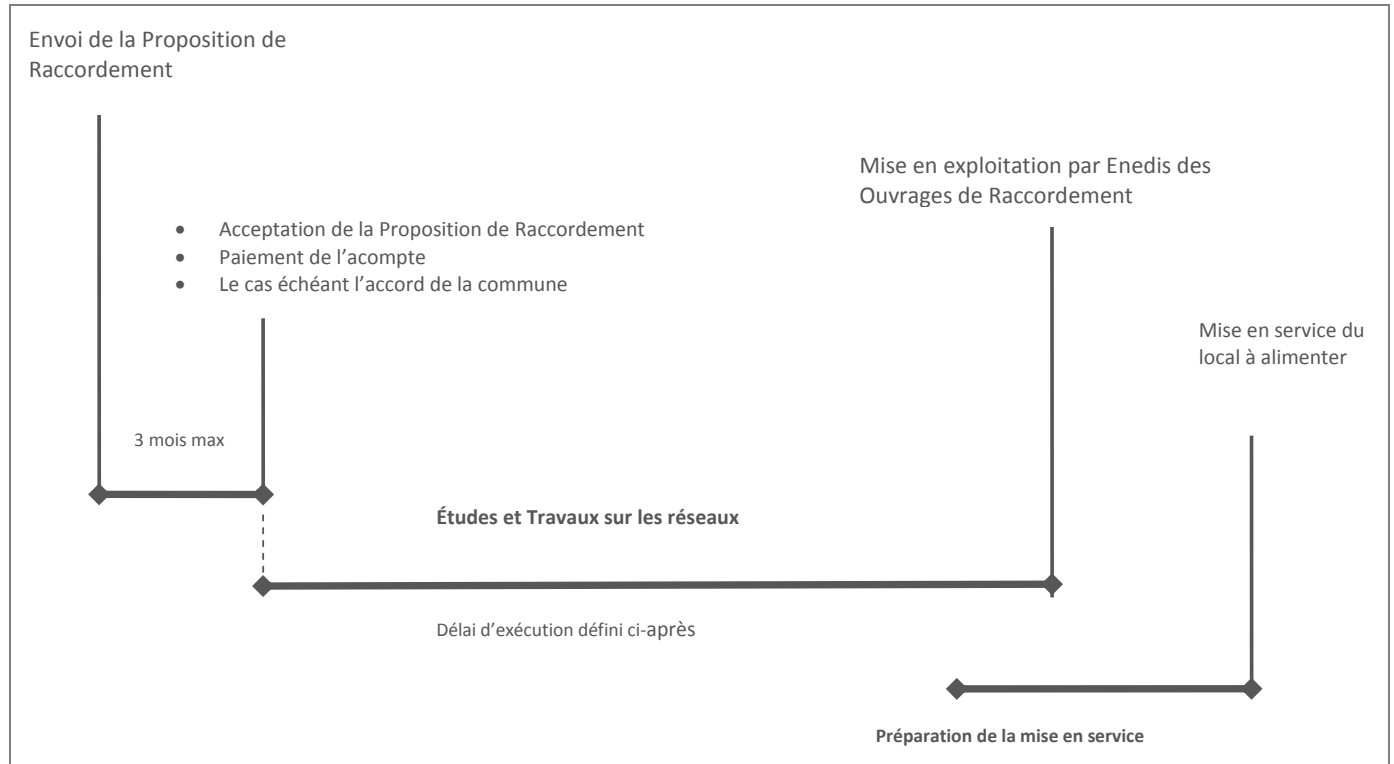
Envoi de la Proposition de Raccordement

Mise en exploitation par Enedis des Ouvrages de Raccordement

- Acceptation de la Proposition de Raccordement
- Paiement de l'acompte
- Le cas échéant l'accord de la commune

Mise en service du local à alimenter

3 mois max

**Études et Travaux sur les réseaux**

Délai d'exécution défini ci-après

**Préparation de la mise en service**